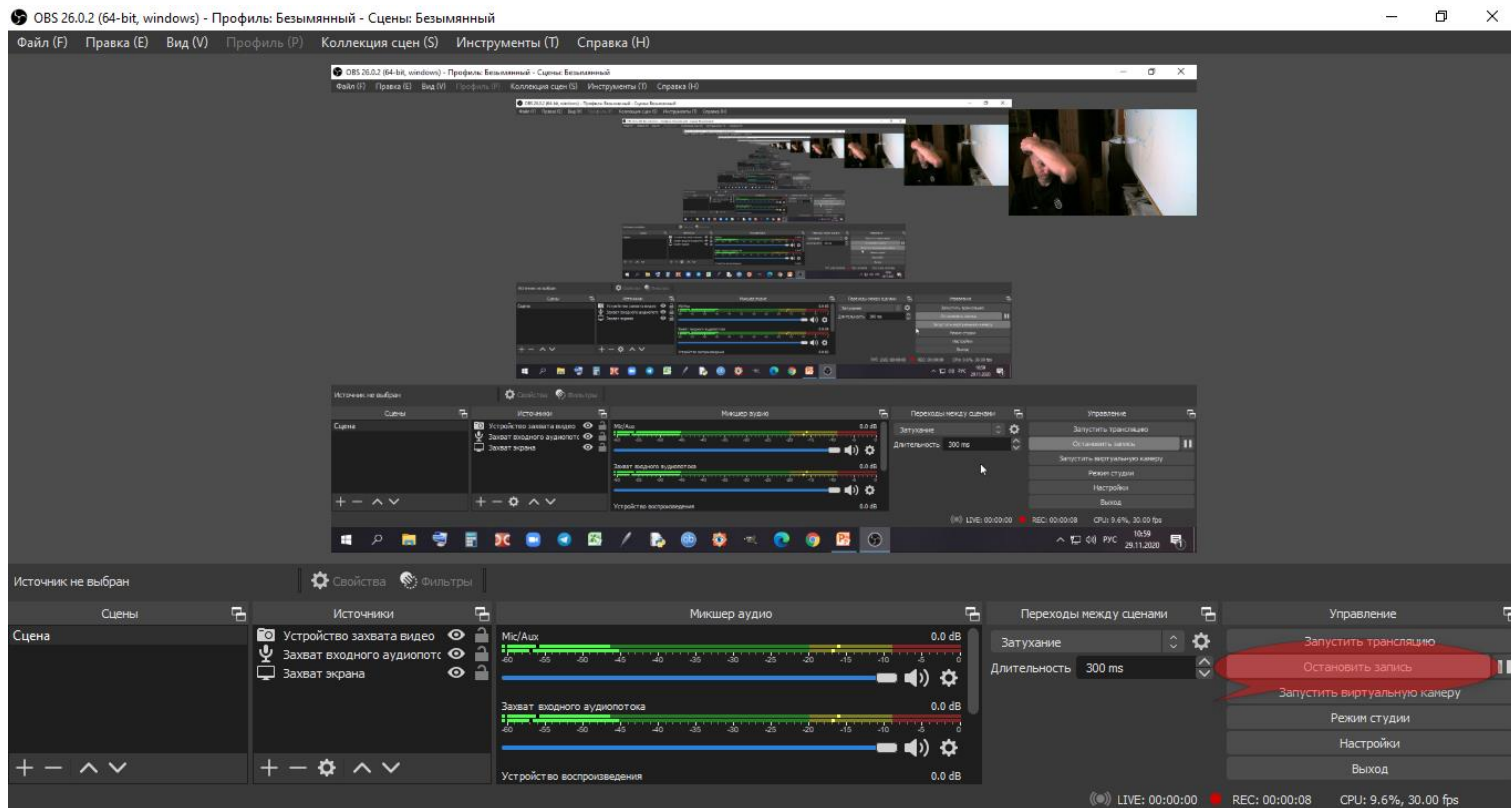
OBS 26.0.2 (64-bit, windows) - Профиль: Безымянный - Сцены: Безымянный

Файл (F) Правка (E) Вид (V) Профиль (P) Коллекция сцен (S) Инструменты (T) Справка (H)

Источник не выбран

Свойства Фильтры

Сцены

Сцена

Источники

Устройство захвата видео

Захват входного аудиопотс

Захват экрана

Микшер аудио

Mic/Aux

0.0 dB

-60 -55 -50 -45 -40 -35 -30 -25 -20 -15 -10 -5 0

Захват входного аудиопотока

0.0 dB

-60 -55 -50 -45 -40 -35 -30 -25 -20 -15 -10 -5 0

Устройство воспроизведения

0.0 dB

Переходы между сценами

Затухание

Длительность 300 ms

Управление

Запустить трансляцию

Остановить запись

Запустить виртуальную камеру

Режим студии

Настройки

Выход

LIVE: 00:00:00 REC: 00:00:08 CPU: 9.6%, 30.00 fps

10:59 29.11.2020 РУС